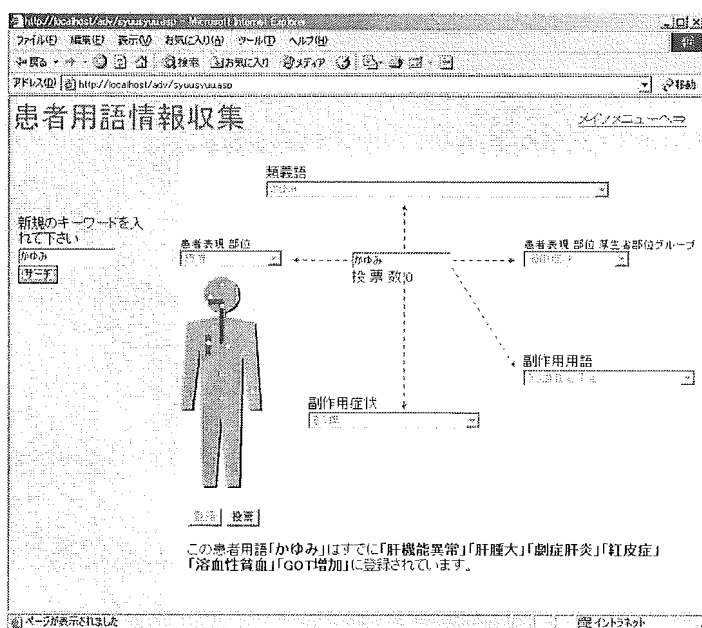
http://localhost/adv/syousyuu.asp - Microsoft Internet Explorer

ファイル(F) 編集(E) 表示(V) お気に入り(A) ツール(T) ヘルプ(H)

戻る 検索 お気に入り メディア

アドレス(D) http://localhost/adv/syousyuu.asp 移動

患者用語情報収集

メインメニューへ

類義語

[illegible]

新規のキーワードを入れて下さい

かゆみ

サーチ

患者表現 部位

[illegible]

かゆみ

投票数0

患者表現 部位 厚生省部位グループ

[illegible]

副作用用語

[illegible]

副作用症状

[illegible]

登録 投票

この患者用語「かゆみ」はすでに「肝機能異常」「肝腫大」「劇症肝炎」「紅皮症」「溶血性貧血」「GOT増加」に登録されています。

ページが表示されました

イントラネット